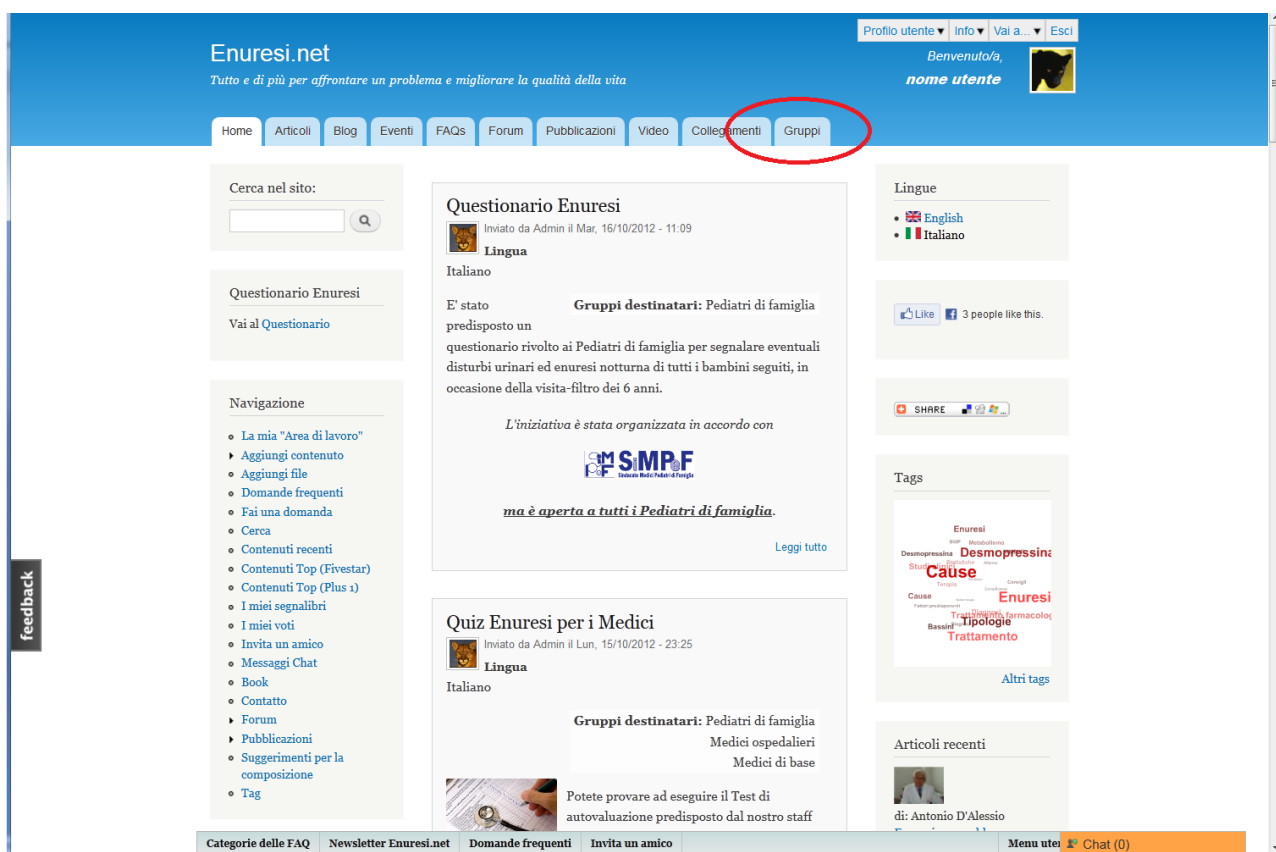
Profilo utente ▾ Info ▾ Vai a... ▾ Esci

Enuresi.net

Tutto e di più per affrontare un problema e migliorare la qualità della vita

Benvenuto/a,

nome utente

Home | Articoli | Blog | Eventi | FAQs | Forum | Pubblicazioni | Video | Collegamenti | Gruppi

Cerca nel sito:

Questionario Enuresi

Vai al Questionario

Navigazione

- La mia "Area di lavoro"
- Aggiungi contenuto
- Aggiungi file
- Domande frequenti
- Fai una domanda
- Cerca
- Contenuti recenti
- Contenuti Top (Fivestar)
- Contenuti Top (Plus 1)
- I miei segnalibri
- I miei voti
- Invita un amico
- Messaggi Chat
- Book
- Contatto
- Forum
- Pubblicazioni
- Suggerimenti per la composizione
- Tag

feedback

Questionario Enuresi

Inviato da Admin il Mar, 16/10/2012 - 11:09

Lingua

Italiano

Gruppi destinatari: Pediatri di famiglia

E' stato predisposto un questionario rivolto ai Pediatri di famiglia per segnalare eventuali disturbi urinari ed enuresi notturna di tutti i bambini seguiti, in occasione della visita-filtro dei 6 anni.

L'iniziativa è stata organizzata in accordo con

SiMPeF
Sindacato Medici Pediatri di Famiglia

ma è aperta a tutti i Pediatri di famiglia.

Leggi tutto

Quiz Enuresi per i Medici

Inviato da Admin il Lun, 15/10/2012 - 23:25

Lingua

Italiano

Gruppi destinatari: Pediatri di famiglia
Medici ospedalieri
Medici di base

Potete provare ad eseguire il Test di autovalutazione predisposto dal nostro staff

Lingue

- English
- Italiano

Like 3 people like this.

SHARE

Tags

Enuresi
Desmopressina
Desmopressina
Studi
Cause
Cause
Enuresi
Trattamento farmacolog
Tipologie
Bassini
Trattamento

Altri tags

Articoli recenti

di: Antonio D'Alessio

Categorie delle FAQ | Newsletter Enuresi.net | Domande frequenti | Invita un amico | Menu uten | Chat (0)